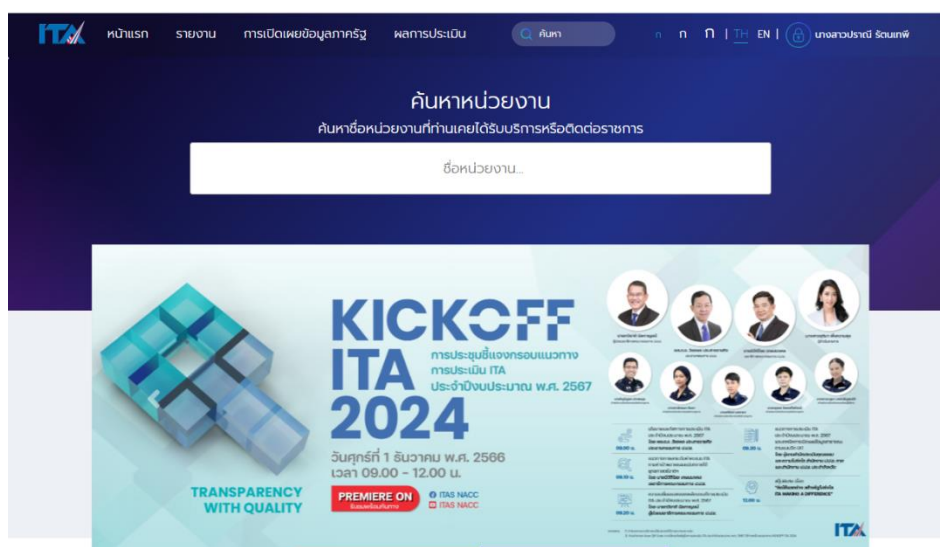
ITA หน้าแรก รายงาน การเปิดเผยข้อมูลภาครัฐ ผลการประเมิน ค้นหา ก ก ก | TH EN | นางสาวปราณี รัตนเทพี

ค้นหาหน่วยงาน
ค้นหาชื่อหน่วยงานที่ท่านเคยได้รับบริการหรือติดต่อราชการ

ชื่อหน่วยงาน...

KICKOFF ITA 2024
การประชุมชี้แจงกรอบแนวทาง การประเมิน ITA ประจำปีงบประมาณ พ.ศ. 2567
วันศุกร์ที่ 1 ธันวาคม พ.ศ. 2566
เวลา 09.00 - 12.00 น.
TRANSPARENCY WITH QUALITY
PREMIERE ON
ITAS NACC
ITAS NACC
09.00 น.
09.30 น.
10.00 น.
11.00 น.
12.00 น.
ITA